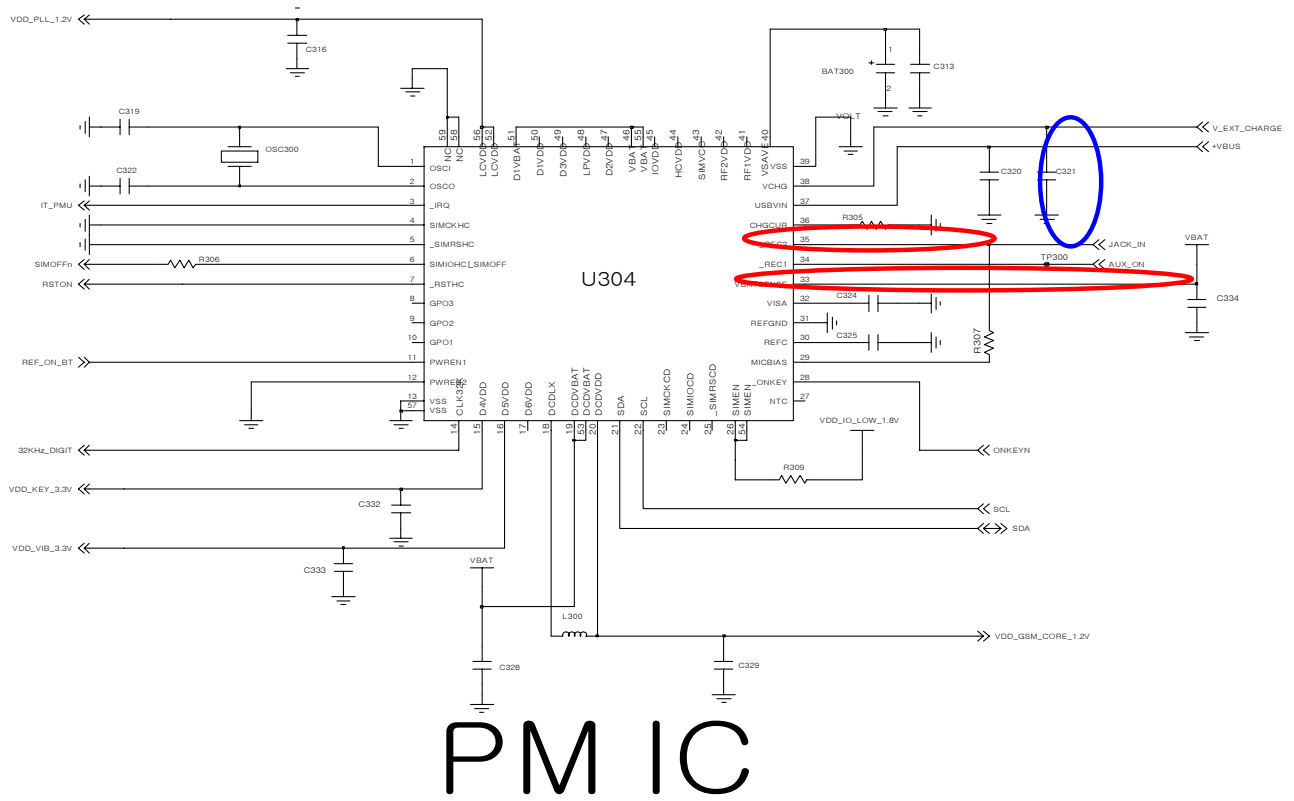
VDD_PLL_1.2V
C316
BAT300
1
2
C313
C319
OSC300
C322
IT_PMU
SIMOFFn
R306
RSTON
REF_ON_BT
59 NC
58 NC
56 LCVDD
52 LCVDD
51 D1VBAT
50 D1VDD
49 D3VDD
48 LPVDD
47 D2VDD
46 VBAT
55 VBAT
45 IOVDD
44 HCVDD
43 SIMVCC
42 RF2VDD
41 RF1VDD
40 VSAVE
1 OSCI
2 OSCO
3 _IRQ
4 SIMCKHC
5 _SIMRSHC
6 SIMIOHC_SIMOFF
7 _RSTHC
8 GPO3
9 GPO2
10 GPO1
11 PWREN1
12 PWREN2
13 VSS
57 VSS
U304
VOLT
39 VSS
38 VCHG
37 USBVIN
36 CHGCUR
35 _REC2
34 _REC1
33 VBATSENSE
32 VISA
31 REFGND
30 REFC
29 MICBIAS
28 _ONKEY
27 NTC
R305
C320
C321
V_EXT_CHARGE
+VBUS
JACK_IN
TP300
AUX_ON
VBAT
C334
C324
C325
R307
14 CLK32K
15
16 D4VDD
D5VDD
17 D6VDD
18 DCDCLX
19 DCDCVBAT
53 DCDCVBAT
20 DCDCVDD
21 SDA
22 SCL
23 SIMCKCD
24 SIMIOCD
25 _SIMRSCD
26 SIMEN
54 SIMEN
VDD_IO_LOW_1.8V
R309
ONKEYN
32KHz_DIGIT
VDD_KEY_3.3V
C332
VDD_VIB_3.3V
C333
VBAT
L300
C328
C329
SCL
SDA
VDD_GSM_CORE_1.2V
PM IC